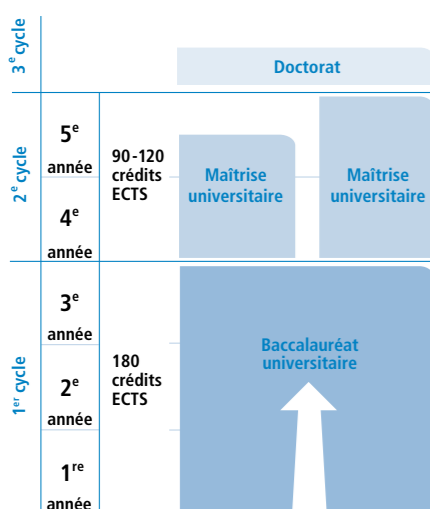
3$^e$ cycle

Doctorat

2$^e$ cycle

5$^e$ année

4$^e$ année

90-120 crédits ECTS

Maîtrise universitaire

Maîtrise universitaire

1$^{er}$ cycle

3$^e$ année

2$^e$ année

1$^{re}$ année

180 crédits ECTS

Baccalauréat universitaire